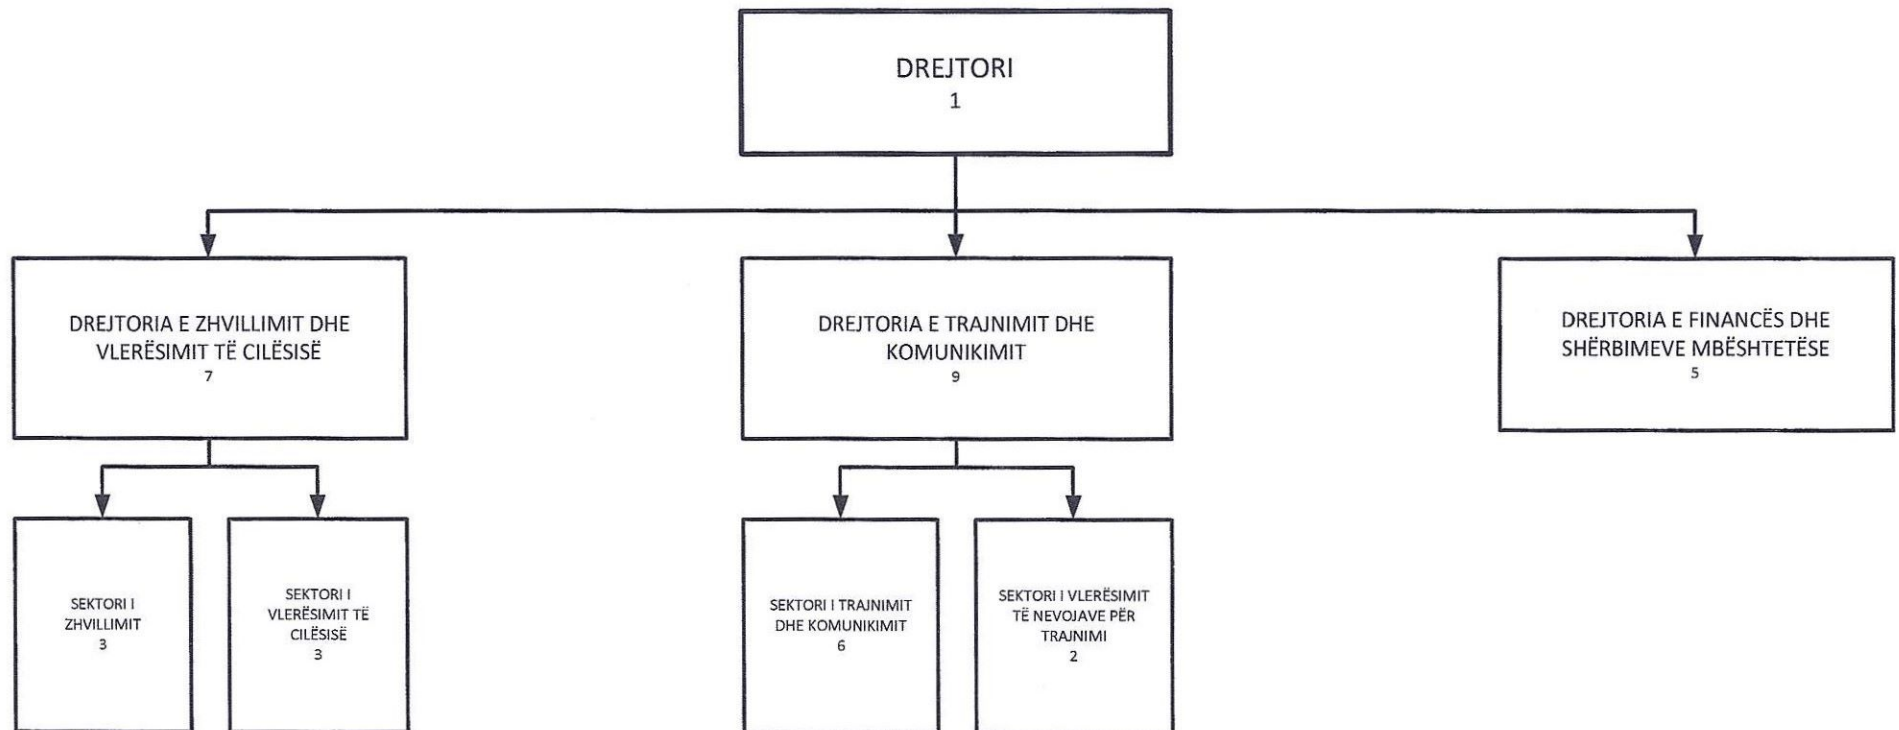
DREJTORI
1

DREJTORIA E ZHVILLIMIT DHE VLERËSIMIT TË CILËSISË
7

DREJTORIA E TRAJNIMIT DHE KOMUNIKIMIT
9

DREJTORIA E FINANCËS DHE SHËRBIMEVE MBËSHTETËSE
5

SEKTORI I ZHVILLIMIT
3

SEKTORI I VLERËSIMIT TË CILËSISË
3

SEKTORI I TRAJNIMIT DHE KOMUNIKIMIT
6

SEKTORI I VLERËSIMIT TË NEVOJAVE PËR TRAJNIMI
2